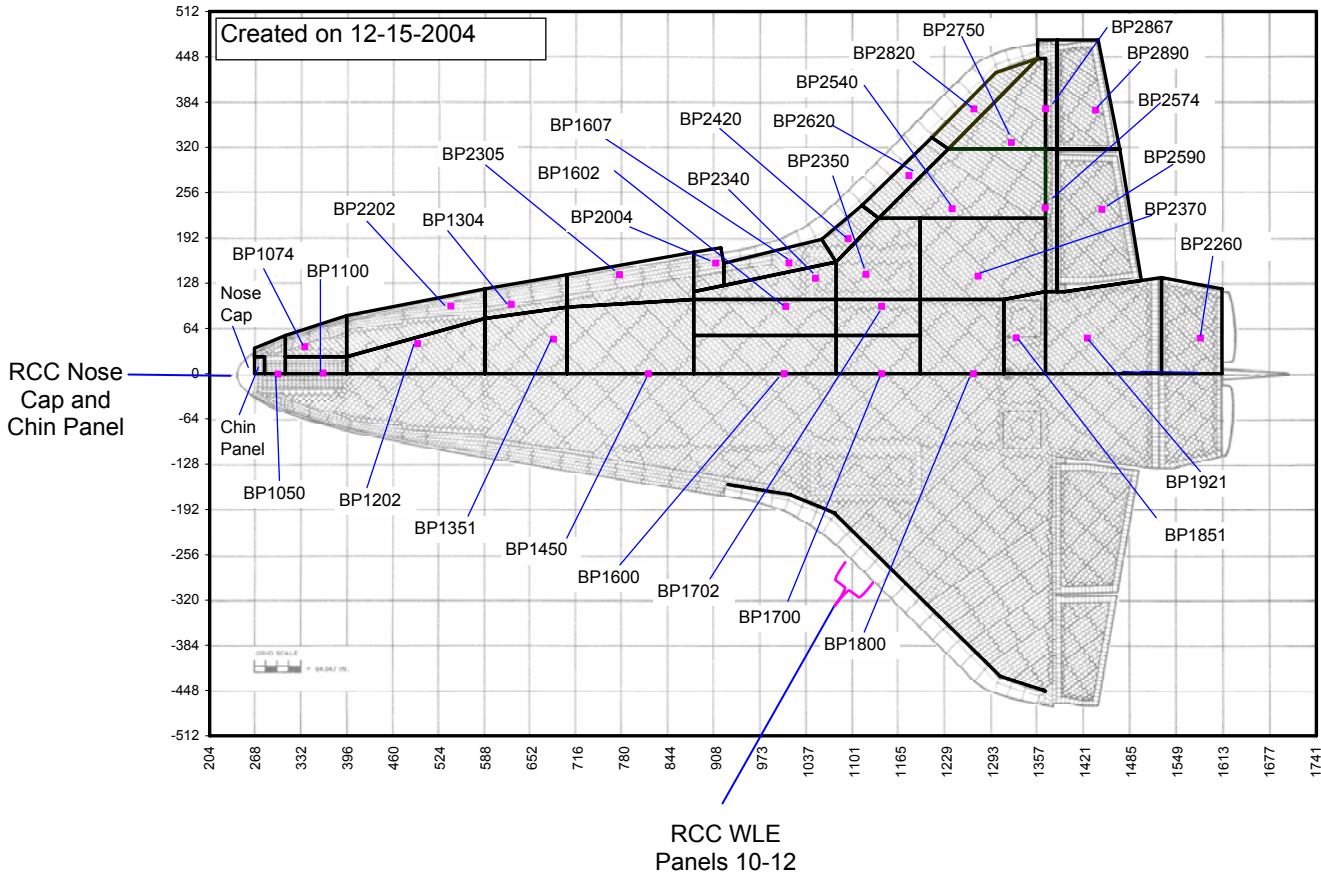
Created on 12-15-2004

512
448
384
320
256
192
128
64
0
-64
-128
-192
-256
-320
-384
-448
-512

204
268
332
396
460
524
588
652
716
780
844
908
973
1037
1101
1165
1229
1293
1357
1421
1485
1549
1613
1677
1741

BP2750
BP2867
BP2820
BP2890
BP2540
BP2574
BP1607
BP2420
BP2620
BP2305
BP2590
BP1602
BP2340
BP2350
BP2370
BP2202
BP2004
BP1304
BP2260
BP1074
BP1100
Nose Cap
RCC Nose Cap and Chin Panel
Chin Panel
BP1050
BP1202
BP1351
BP1450
BP1600
BP1702
BP1700
BP1800
BP1921
BP1851

GRID SCALE
= 96.067 IN.

RCC WLE
Panels 10-12